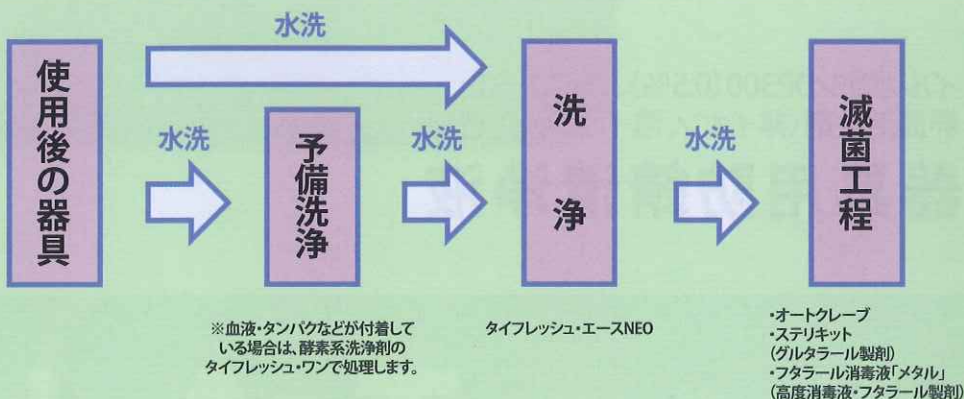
使用後の器具

水洗

水洗

予備洗浄

水洗

洗浄

水洗

滅菌工程

※血液・タンパクなどが付着している場合は、酵素系洗浄剤のタイフレッシュ・ワンで処理します。

タイフレッシュ・エースNEO

・オートクレーブ
・ステリキット
（グルタラール製剤）
・フタラール消毒液「メタル」
（高度消毒液・フタラール製剤）